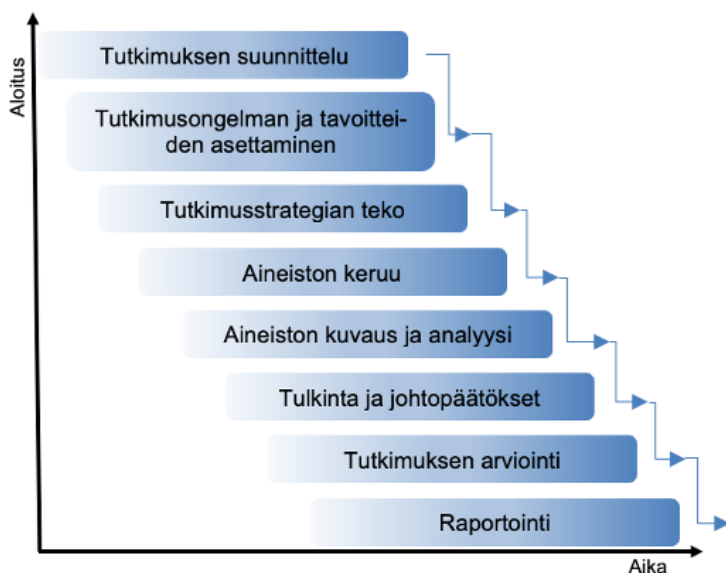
Aloitus

Tutkimuksen suunnittelu

Tutkimusongelman ja tavoitteiden asettaminen

Tutkimusstrategian teko

Aineiston keruu

Aineiston kuvaus ja analyysi

Tulkinta ja johtopäätökset

Tutkimuksen arviointi

Raportointi

Aika